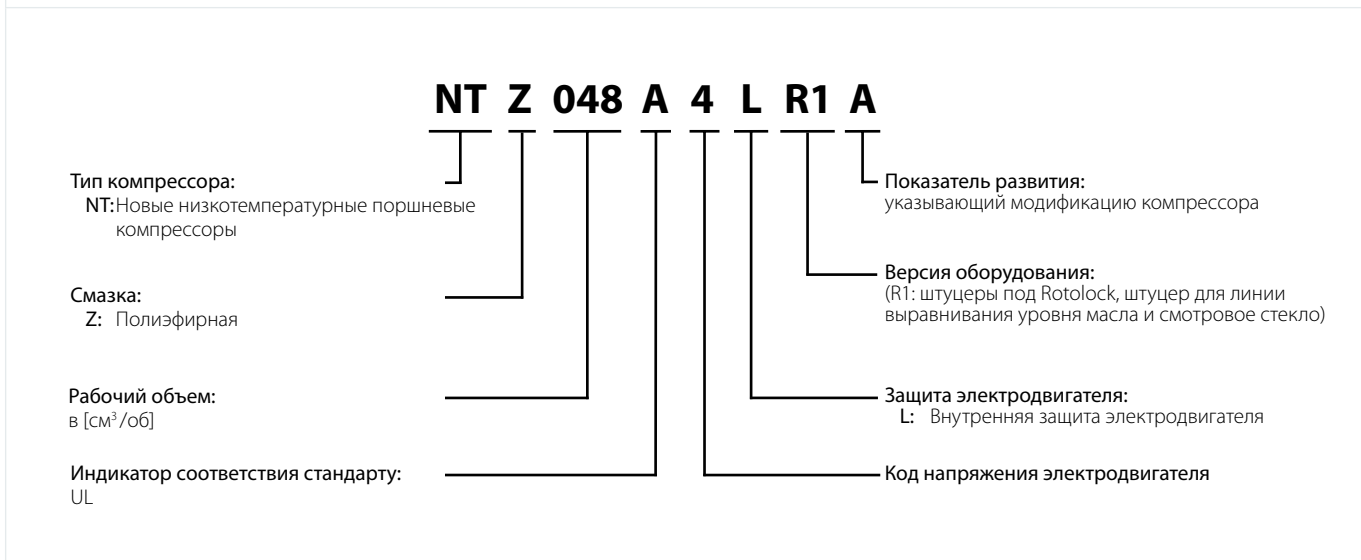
NT Z 048 A 4 L R1 A

Тип компрессора:
NT: Новые низкотемпературные поршневые компрессоры

Смазка:
Z: Полиэфирная

Рабочий объем:
в [см$^3$/об]

Индикатор соответствия стандарту:
UL

Показатель развития:
указывающий модификацию компрессора

Версия оборудования:
(R1: штуцеры под Rotolock, штуцер для линии выравнивания уровня масла и смотровое стекло)

Защита электродвигателя:
L: Внутренняя защита электродвигателя

Код напряжения электродвигателя